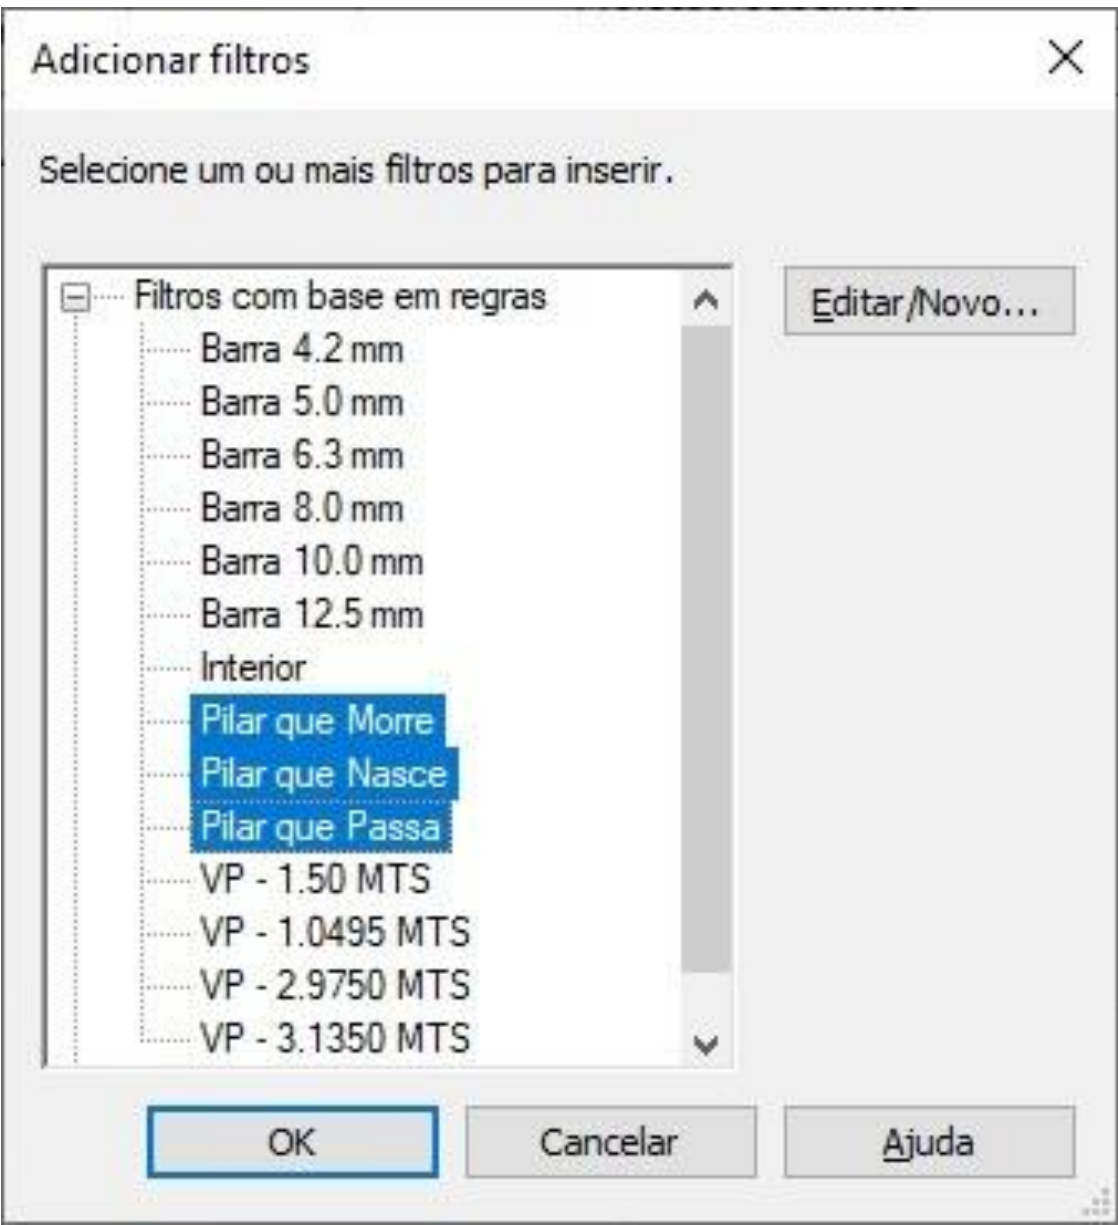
Adicionar filtros

×

Selecione um ou mais filtros para inserir.

Filtros com base em regras
Barra 4.2 mm
Barra 5.0 mm
Barra 6.3 mm
Barra 8.0 mm
Barra 10.0 mm
Barra 12.5 mm
Interior
Pilar que Morre
Pilar que Nasce
Pilar que Passa
VP - 1.50 MTS
VP - 1.0495 MTS
VP - 2.9750 MTS
VP - 3.1350 MTS

Editar/Novo...

OK
Cancelar
Ajuda